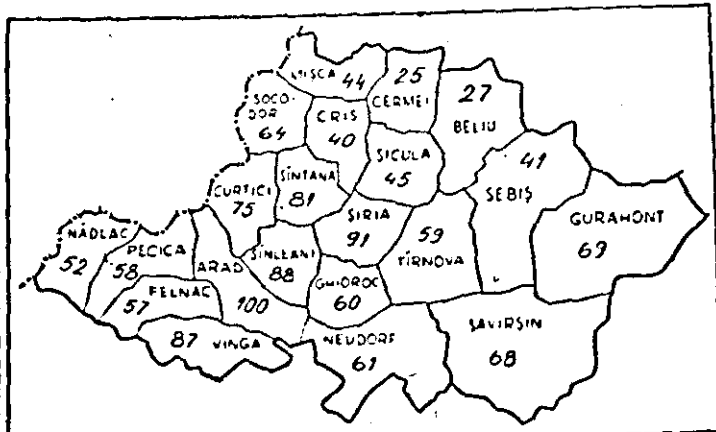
MISCA 44
25 CERMEI
27 BELIU
SOCODOR 64
CRIS 40
SICULA 45
41 SEBIS
SINTANA 81
CURTICI 75
SIRIA 91
59 TIRNOVA
GURAHONT 69
NADLAC 52
PECICA 58
ARAD
SINLEANI 88
GHIOROC 60
FELNAC 57
100
87 VINGA
NEUDORF 61
SAVIRSIN 68